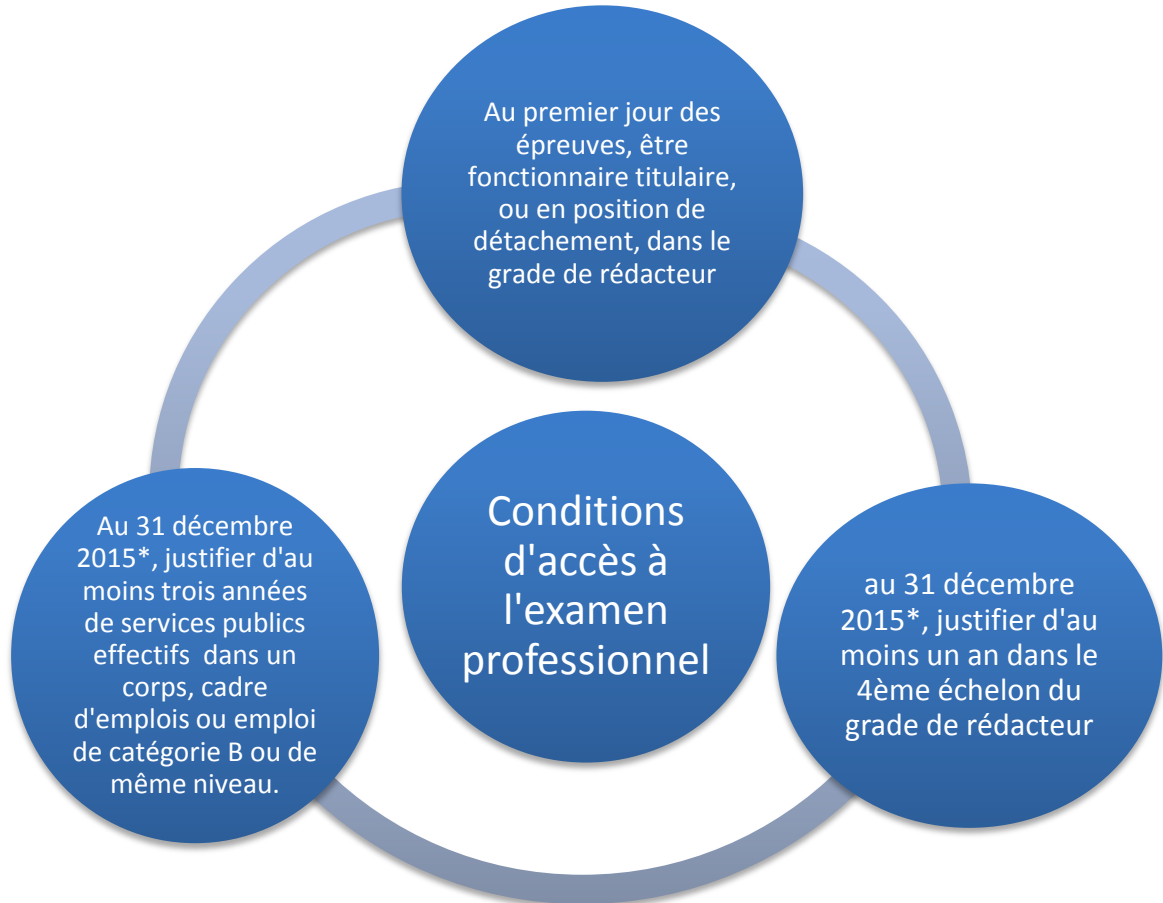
Au premier jour des épreuves, être fonctionnaire titulaire, ou en position de détachement, dans le grade de rédacteur

Conditions d'accès à l'examen professionnel

Au 31 décembre 2015*, justifier d'au moins trois années de services publics effectifs dans un corps, cadre d'emplois ou emploi de catégorie B ou de même niveau.

au 31 décembre 2015*, justifier d'au moins un an dans le 4ème échelon du grade de rédacteur